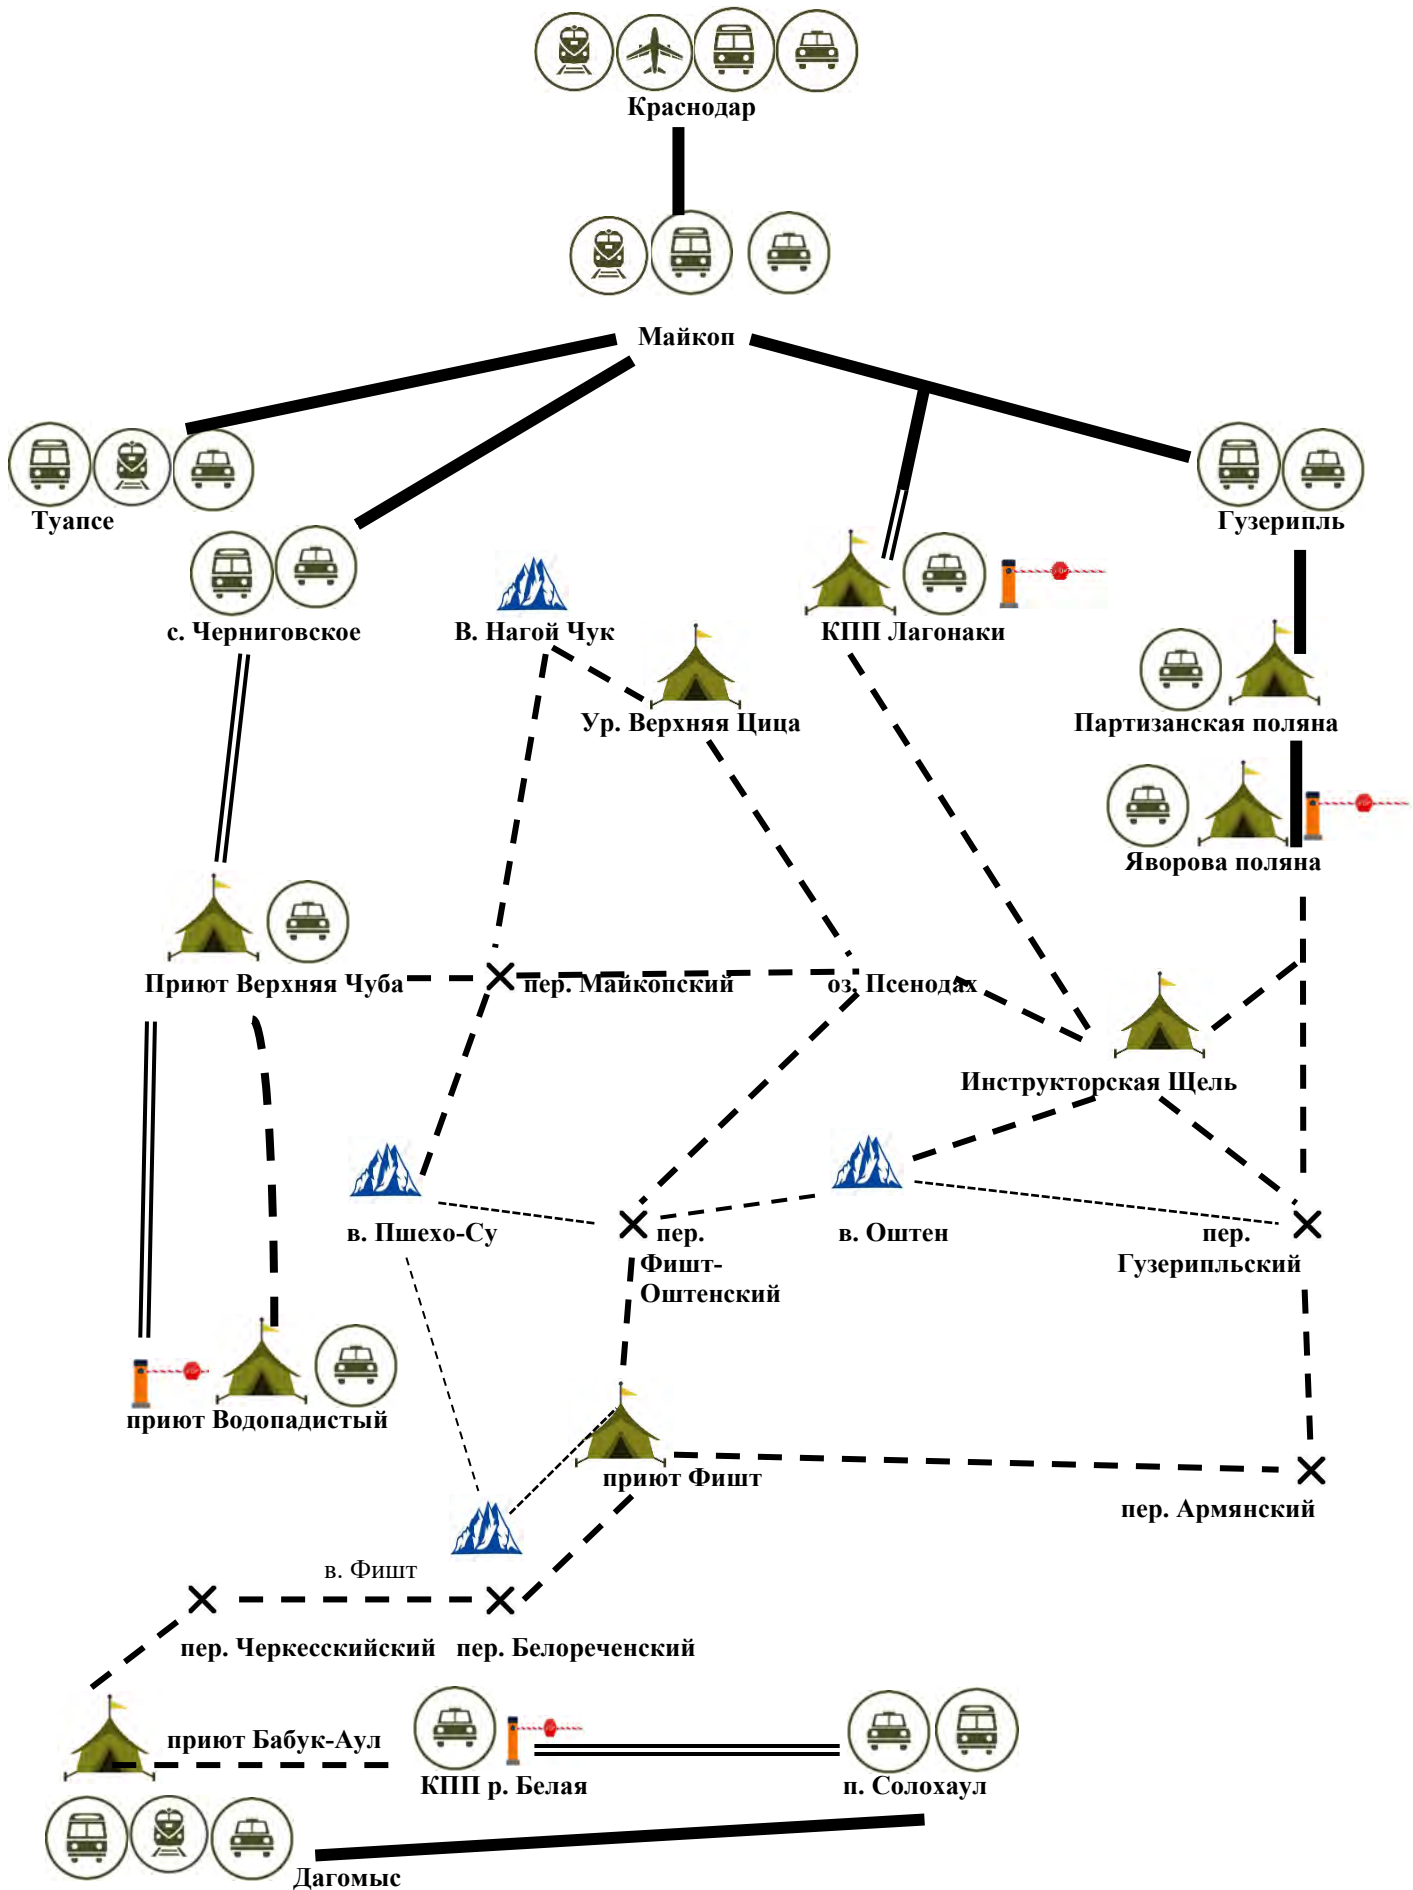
Краснодар

Майкоп

Туапсе

Гузерипль

с. Черниговское

В. Нагой Чук

КПП Лагонаки

Ур. Верхняя Цица

Партизанская поляна

Яворова поляна

Приют Верхняя Чуба

пер. Майкопский

оз. Псенодах

Инструкторская Щель

в. Пшехо-Су

пер. Фишт-Оштенский

в. Оштен

пер. Гузерипльский

приют Водопадистый

приют Фишт

пер. Армянский

в. Фишт

пер. Черкесскийский

пер. Белореченский

приют Бабук-Аул

КПП р. Белая

п. Солохаул

Дагомыс